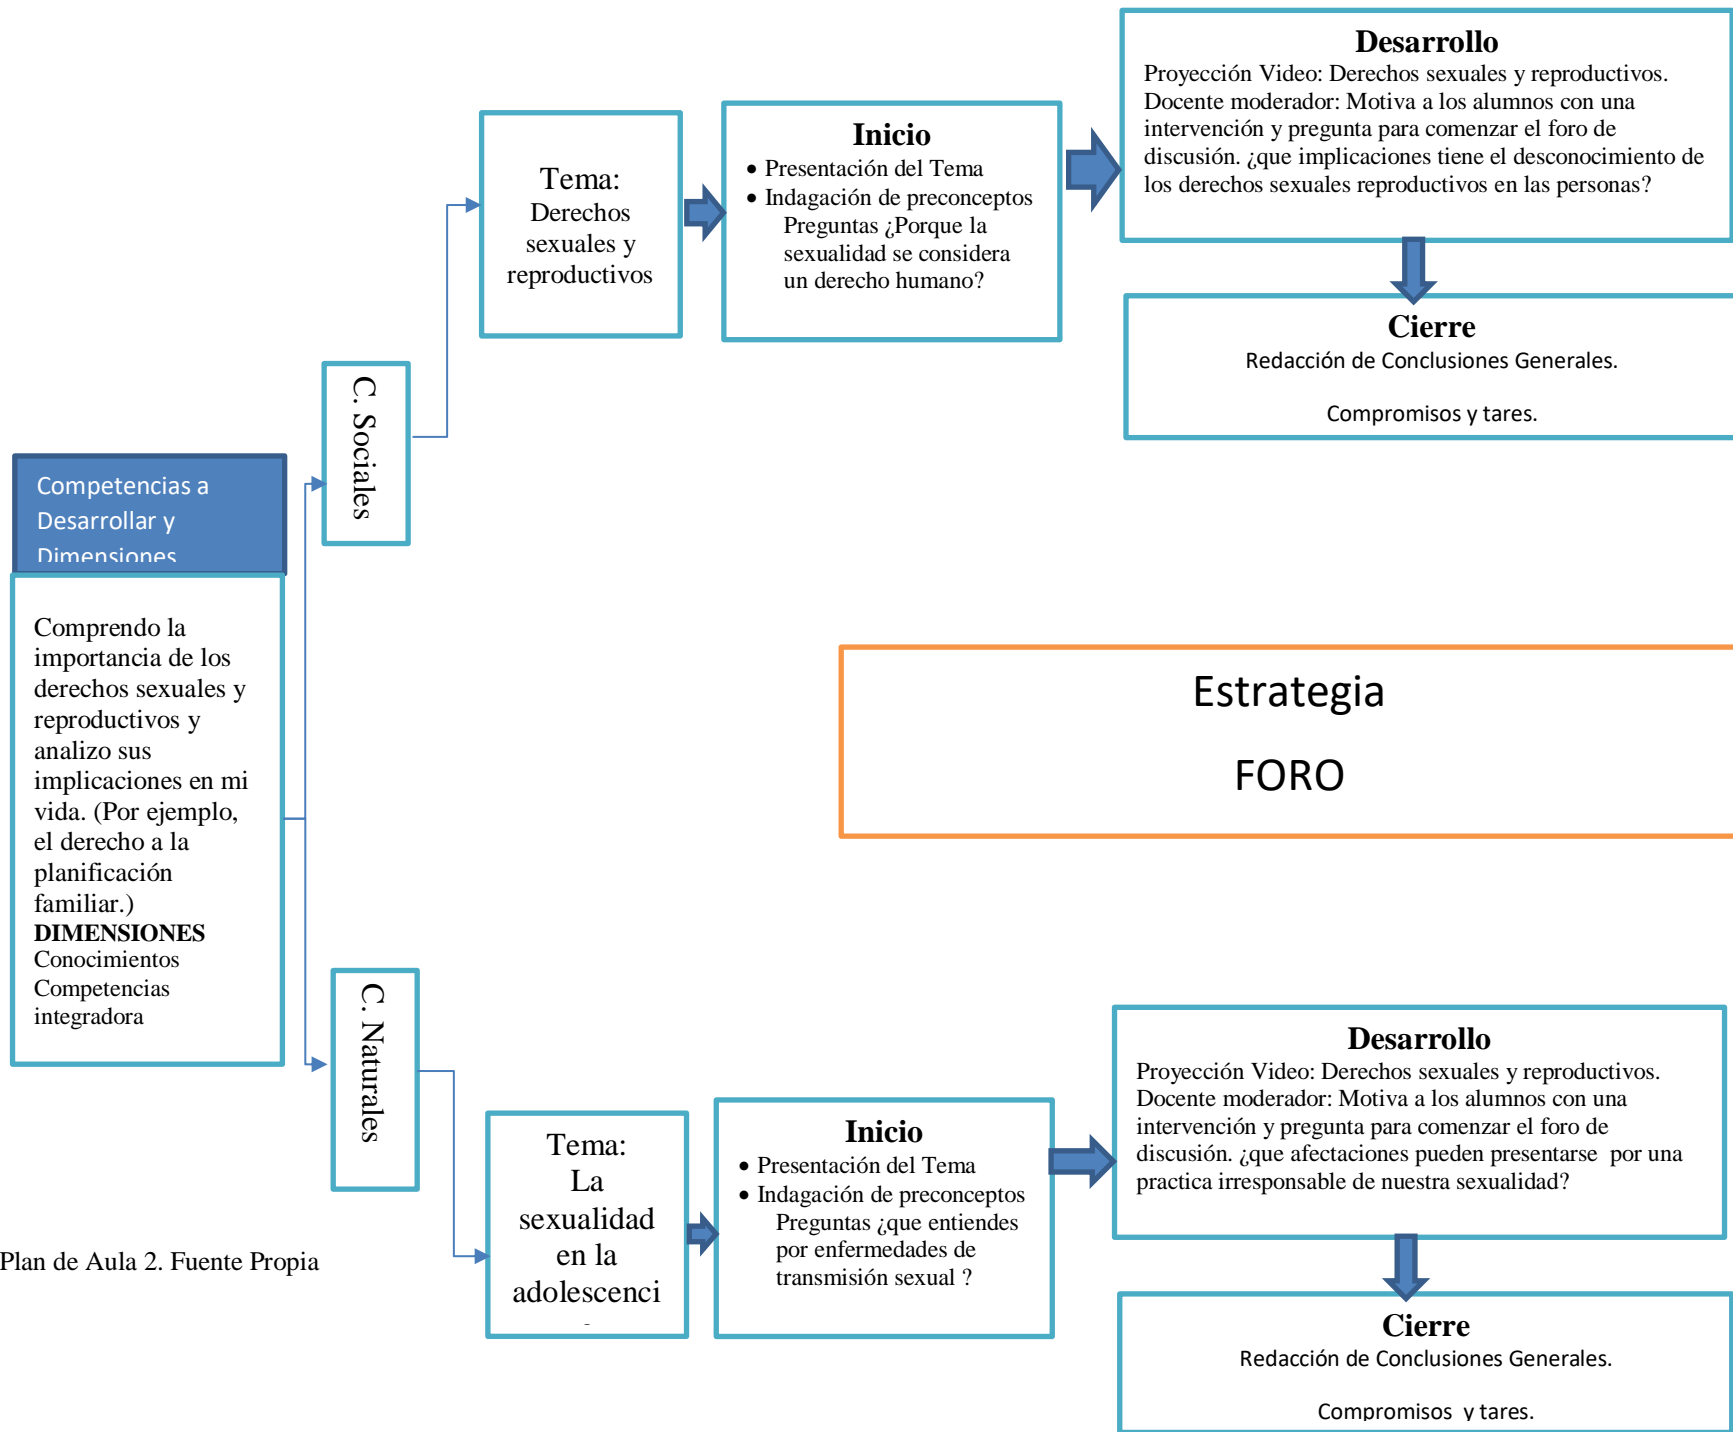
Competencias a Desarrollar y Dimensiones

Comprendo la importancia de los derechos sexuales y reproductivos y analizo sus implicaciones en mi vida. (Por ejemplo, el derecho a la planificación familiar.)
**DIMENSIONES**
Conocimientos
Competencias integradora

C. Sociales

Tema:
Derechos sexuales y reproductivos

Inicio
• Presentación del Tema
• Indagación de preconceptos
Preguntas ¿Porque la sexualidad se considera un derecho humano?

Desarrollo
Proyección Video: Derechos sexuales y reproductivos.
Docente moderador: Motiva a los alumnos con una intervención y pregunta para comenzar el foro de discusión. ¿que implicaciones tiene el desconocimiento de los derechos sexuales reproductivos en las personas?

Cierre
Redacción de Conclusiones Generales.

Compromisos y tares.

Estrategia

FORO

C. Naturales

Tema:
La sexualidad en la adolescenci

Inicio
• Presentación del Tema
• Indagación de preconceptos
Preguntas ¿que entiendes por enfermedades de transmisión sexual ?

Desarrollo
Proyección Video: Derechos sexuales y reproductivos.
Docente moderador: Motiva a los alumnos con una intervención y pregunta para comenzar el foro de discusión. ¿que afectaciones pueden presentarse por una practica irresponsable de nuestra sexualidad?

Cierre
Redacción de Conclusiones Generales.

Compromisos y tares.

Plan de Aula 2. Fuente Propia